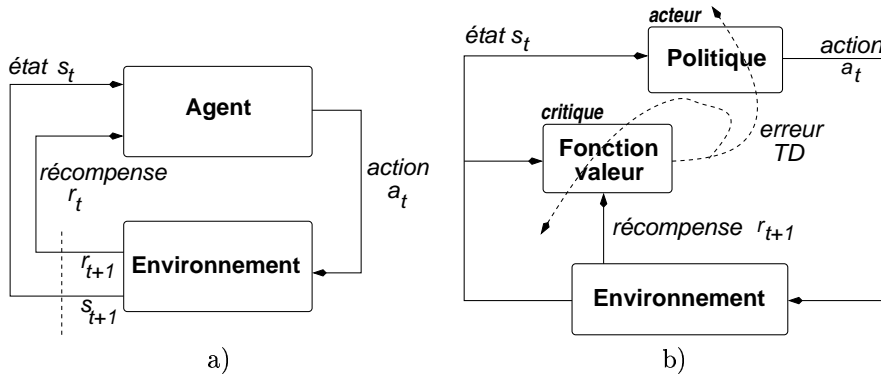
état $s_t$

Agent

récompense $r_t$

action $a_t$

$r_{t+1}$

Environnement

$s_{t+1}$

a)

acteur

état $s_t$

Politique

action $a_t$

critique

Fonction valeur

erreur TD

récompense $r_{t+1}$

Environnement

b)